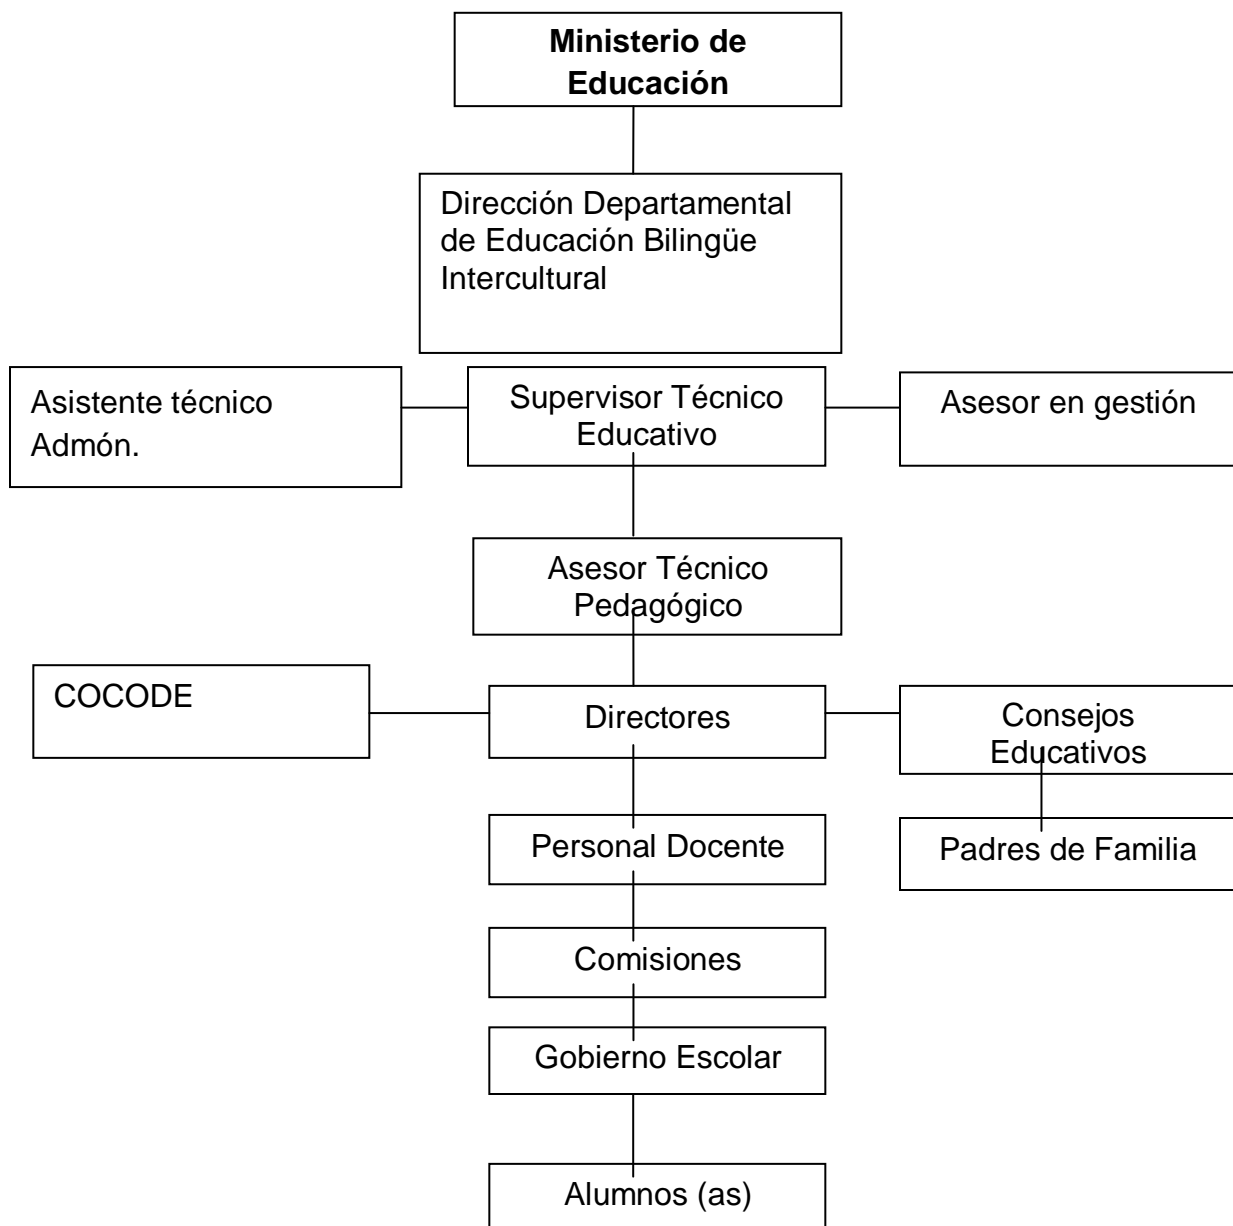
Ministerio de Educación

Dirección Departamental de Educación Bilingüe Intercultural

Asistente técnico Admón.

Supervisor Técnico Educativo

Asesor en gestión

Asesor Técnico Pedagógico

COCODE

Directores

Consejos Educativos

Padres de Familia

Personal Docente

Comisiones

Gobierno Escolar

Alumnos (as)